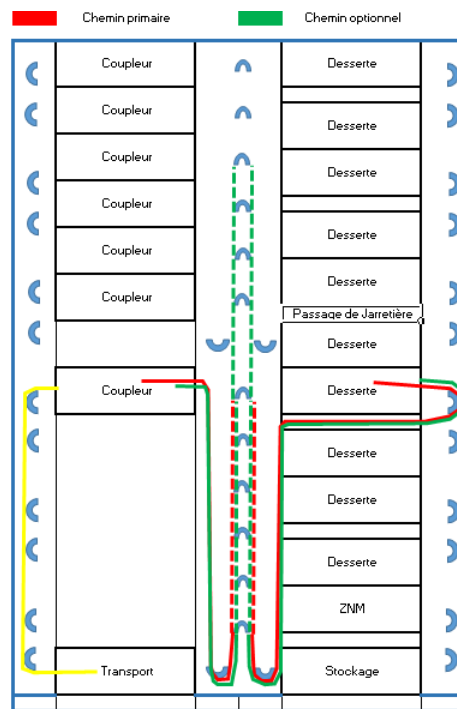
Chemin primaire

Chemin optionnel

Coupleur
Coupleur
Coupleur
Coupleur
Coupleur
Coupleur
Coupleur
Transport

Desserte
Desserte
Desserte
Desserte
Desserte
Passage de Jarretière
Desserte
Desserte
Desserte
Desserte
Desserte
ZNM
Stockage